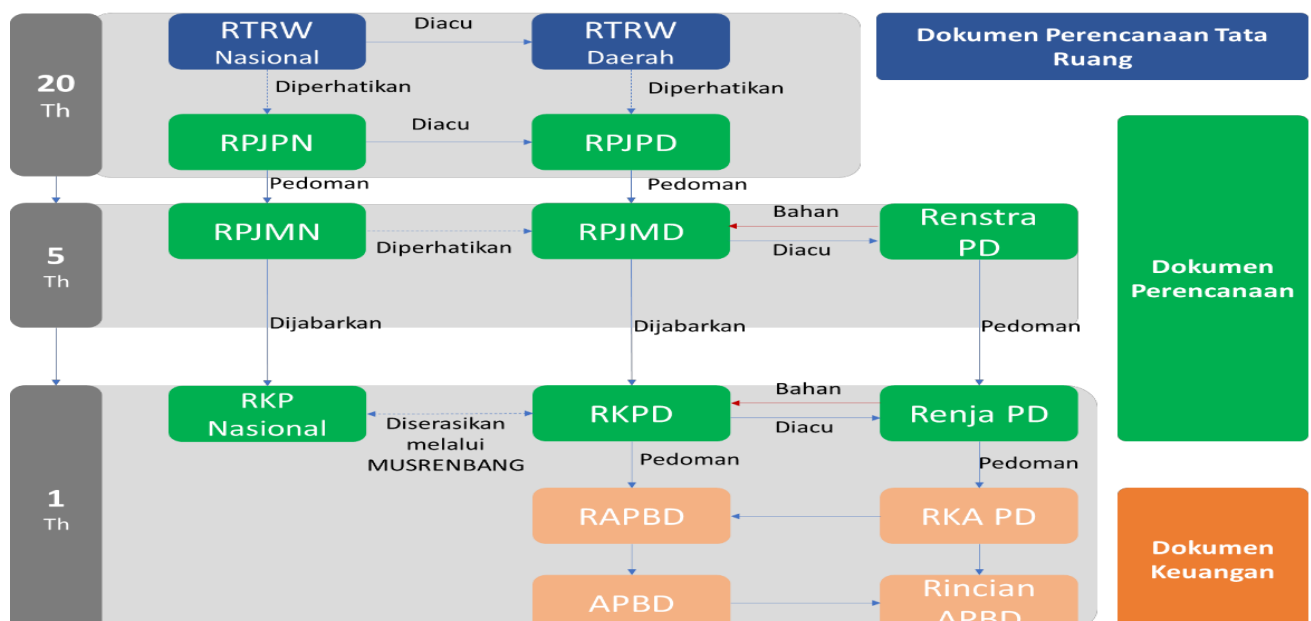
20 Th

RTRW Nasional

Diacu

RTRW Daerah

Diperhatikan

Diperhatikan

RPJPN

Diacu

RPJPD

Pedoman

Pedoman

Dokumen Perencanaan Tata Ruang

5 Th

RPJMN

Diperhatikan

RPJMD

Bahan

Diacu

Renstra PD

Dokumen Perencanaan

Dijabarkan

Dijabarkan

Pedoman

1 Th

RKP Nasional

Diserasikan melalui MUSRENBANG

RKPD

Bahan

Diacu

Renja PD

Pedoman

Pedoman

RAPBD

RKA PD

Dokumen Keuangan

APBD

Rincian APBD